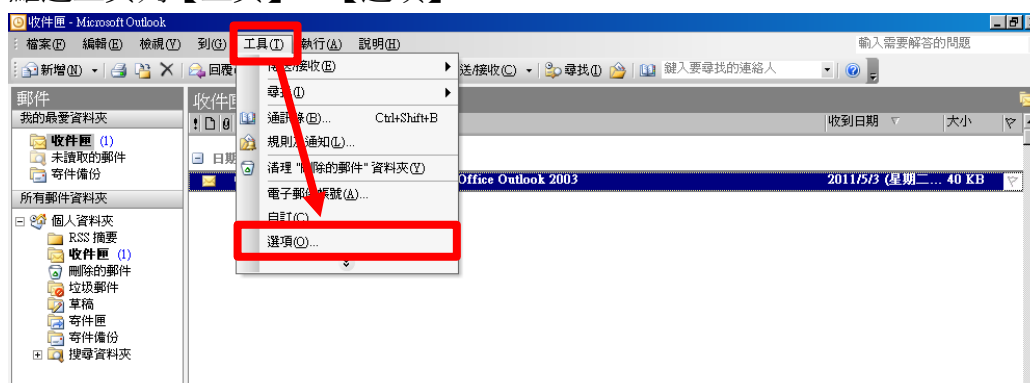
收件匣 - Microsoft Outlook

檔案(F) 編輯(E) 檢視(V) 到(G) 工具(T) 執行(A) 說明(H)

輸入需要解答的問題

新增(N) 回覆 送/接收(C) 尋找(I) 鍵入要尋找的連絡人

郵件

我的最愛資料夾

收件匣 (1)

未讀取的郵件

寄件備份

所有郵件資料夾

個人資料夾

RSS 摘要

收件匣 (1)

刪除的郵件

垃圾郵件

草稿

寄件匣

寄件備份

搜尋資料夾

收件匣

日期

收到日期

大小

Office Outlook 2003

2011/5/3 (星期二... 40 KB

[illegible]送/接收(E)

尋找(I)

通訊錄(B)... Ctrl+Shift+B

規則和通知(L)...

清理 "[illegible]除的郵件" 資料夾(Y)

電子郵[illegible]帳號(A)...

自訂(C)...

選項(O)...